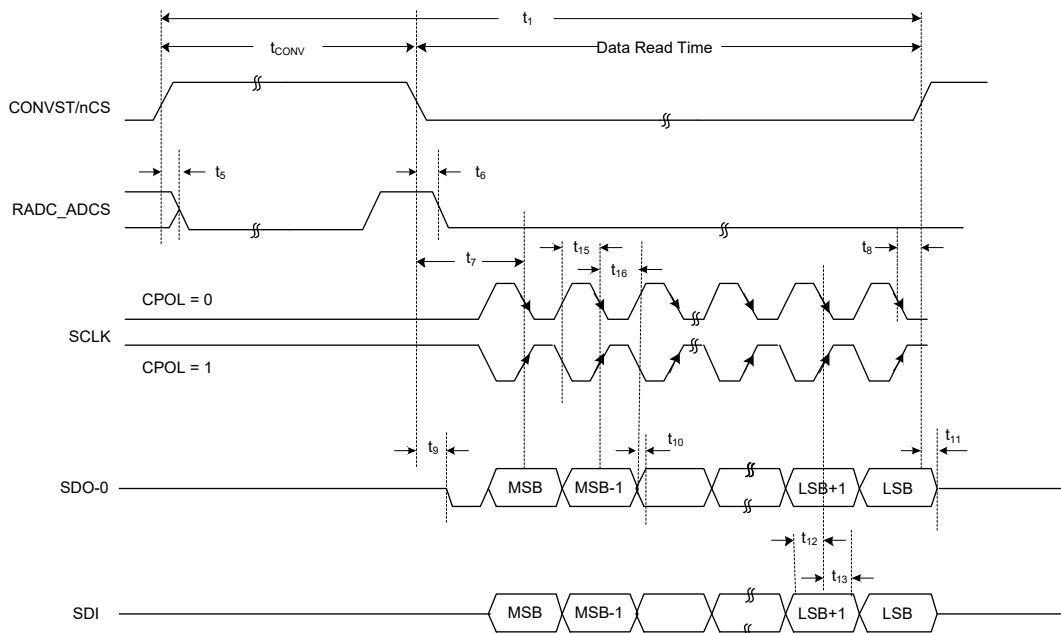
$t_1$

$t_{CONV}$

Data Read Time

CONVST/nCS

$t_5$

$t_6$

RADC_ADCS

$t_7$

$t_{15}$

$t_{16}$

$t_8$

CPOL = 0

SCLK

CPOL = 1

$t_9$

$t_{10}$

$t_{11}$

SDO-0

MSB

MSB-1

LSB+1

LSB

$t_{12}$

$t_{13}$

SDI

MSB

MSB-1

LSB+1

LSB